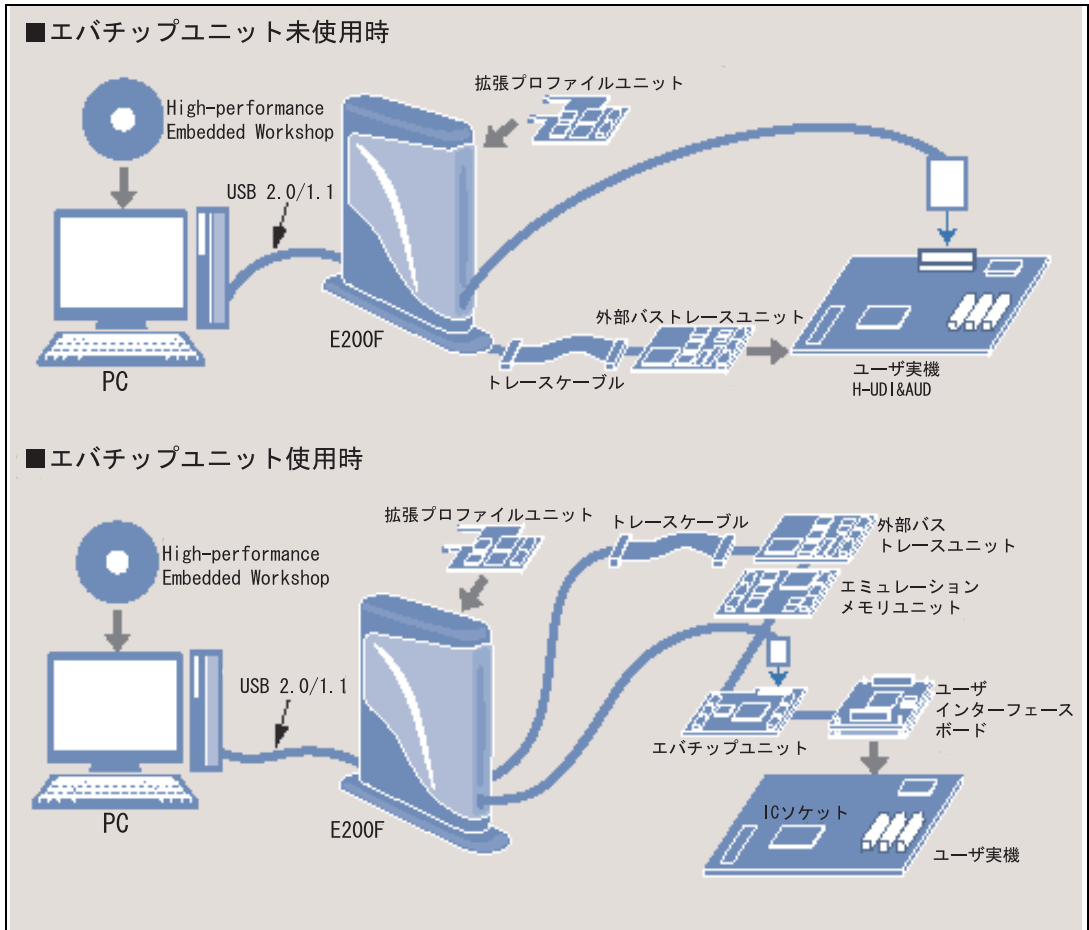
■エバチップユニット未使用時

High-performance Embedded Workshop

拡張プロファイルユニット

USB 2.0/1.1

E200F

PC

外部バストレースユニット

トレースケーブル

ユーザ実機
H-UDI&AUD

■エバチップユニット使用時

High-performance Embedded Workshop

拡張プロファイルユニット

トレースケーブル

外部バス
トレースユニット

エミュレーション
メモリユニット

USB 2.0/1.1

ユーザ
インターフェース
ボード

エバチップユニット

PC

E200F

ICソケット

ユーザ実機